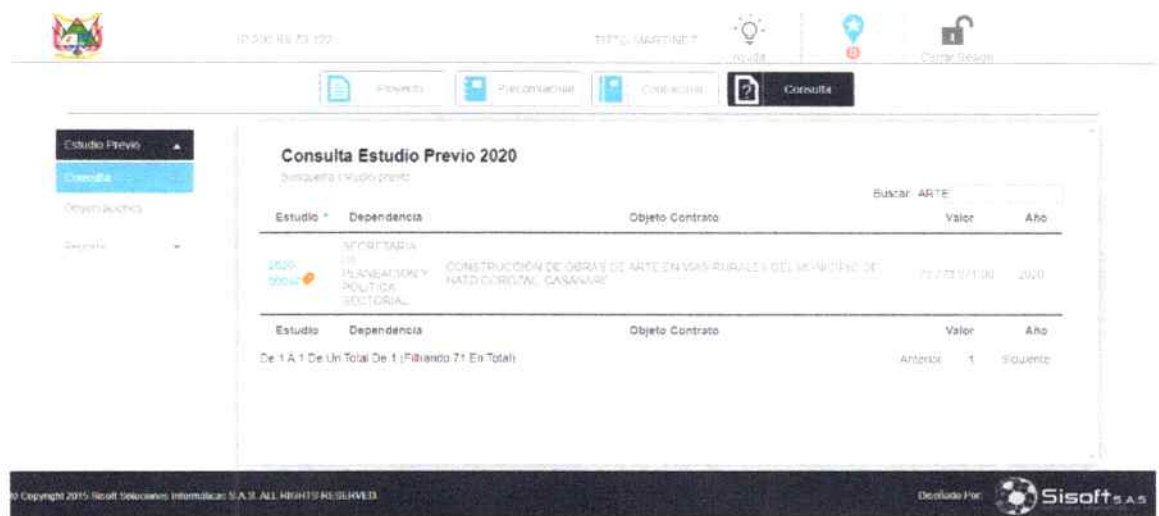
IP:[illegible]

TITO MARTINEZ

Ayuda

0

Cerrar Sesión

Proyecto

Precontractual

Contractual

Consulta

Estudio Previo

Consulta

Observaciones

Reporte

Consulta Estudio Previo 2020

Busqueda estudio previo

Buscar: ARTE

| Estudio | Dependencia | Objeto Contrato | Valor | Año |
|---|---|---|---|---|
| 2020-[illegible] | SECRETARIA DE PLANEACION Y POLITICA SECTORIAL | CONSTRUCCIÓN DE OBRAS DE ARTE EN VIAS RURALES DEL MUNICIPIO DE NATO COROZAL CASANARE | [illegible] | 2020 |
| Estudio | Dependencia | Objeto Contrato | Valor | Año |

De 1 A 1 De Un Total De 1 (Filtrando 71 En Total)

Anterior 1 Siguiente

© Copyright 2015 Sisoft Soluciones Informáticas S.A.S. ALL RIGHTS RESERVED

Diseñado Por: Sisoft S.A.S